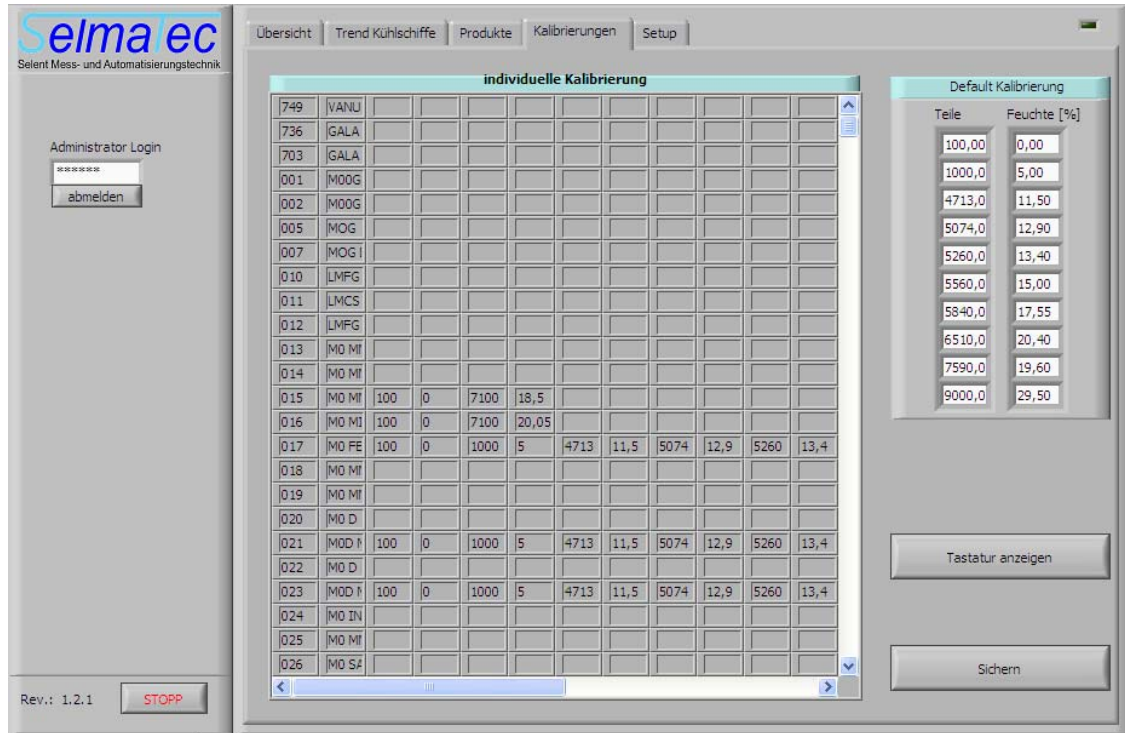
SelmaTec
Selent Mess- und Automatisierungstechnik

Administrator Login
******
abmelden

Rev.: 1.2.1
STOPP

Übersicht | Trend Kühlschiffe | Produkte | Kalibrierungen | Setup

individuelle Kalibrierung

| | | | | | | | | | | | |
|---|---|---|---|---|---|---|---|---|---|---|---|
| 749 | VANU | | | | | | | | | | |
| 736 | GALA | | | | | | | | | | |
| 703 | GALA | | | | | | | | | | |
| 001 | M00G | | | | | | | | | | |
| 002 | M00G | | | | | | | | | | |
| 005 | MOG | | | | | | | | | | |
| 007 | MOG I | | | | | | | | | | |
| 010 | LMFG | | | | | | | | | | |
| 011 | LMCS | | | | | | | | | | |
| 012 | LMFG | | | | | | | | | | |
| 013 | M0 MI | | | | | | | | | | |
| 014 | M0 MI | | | | | | | | | | |
| 015 | M0 MI | 100 | 0 | 7100 | 18,5 | | | | | | |
| 016 | M0 MI | 100 | 0 | 7100 | 20,05 | | | | | | |
| 017 | M0 FE | 100 | 0 | 1000 | 5 | 4713 | 11,5 | 5074 | 12,9 | 5260 | 13,4 |
| 018 | M0 MI | | | | | | | | | | |
| 019 | M0 MI | | | | | | | | | | |
| 020 | M0 D | | | | | | | | | | |
| 021 | M0D I | 100 | 0 | 1000 | 5 | 4713 | 11,5 | 5074 | 12,9 | 5260 | 13,4 |
| 022 | M0 D | | | | | | | | | | |
| 023 | M0D I | 100 | 0 | 1000 | 5 | 4713 | 11,5 | 5074 | 12,9 | 5260 | 13,4 |
| 024 | M0 IN | | | | | | | | | | |
| 025 | M0 MI | | | | | | | | | | |
| 026 | M0 SA | | | | | | | | | | |

Default Kalibrierung

| Teile | Feuchte [%] |
|---|---|
| 100,00 | 0,00 |
| 1000,0 | 5,00 |
| 4713,0 | 11,50 |
| 5074,0 | 12,90 |
| 5260,0 | 13,40 |
| 5560,0 | 15,00 |
| 5840,0 | 17,55 |
| 6510,0 | 20,40 |
| 7590,0 | 19,60 |
| 9000,0 | 29,50 |

Tastatur anzeigen

Sichern